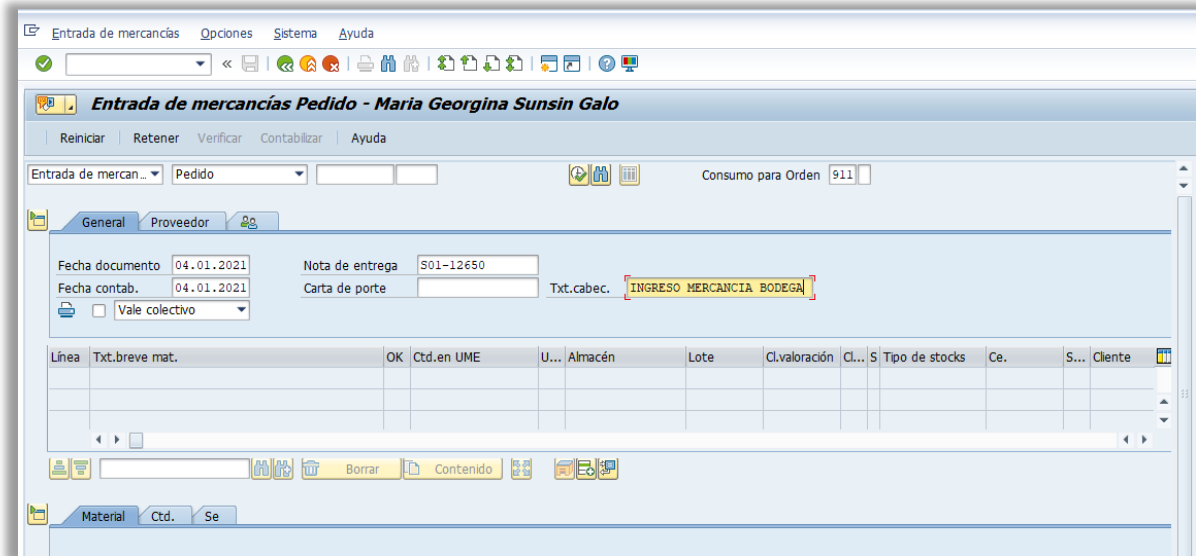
Entrada de mercancías Opciones Sistema Ayuda

Entrada de mercancías Pedido - Maria Georgina Sunsin Galo

Reiniciar Retener Verificar Contabilizar Ayuda

Entrada de mercan... Pedido

Consumo para Orden 911

General Proveedor

Fecha documento 04.01.2021
Fecha contab. 04.01.2021
Vale colectivo
Nota de entrega S01-12650
Carta de porte
Txt.cabec. INGRESO MERCANCIA BODEGA

| Línea | Txt.breve mat. | OK | Ctd.en UME | U... | Almacén | Lote | Cl.valoración | Cl... | S | Tipo de stocks | Ce. | S... | Cliente |
|---|---|---|---|---|---|---|---|---|---|---|---|---|---|
| | | | | | | | | | | | | | |
| | | | | | | | | | | | | | |
| | | | | | | | | | | | | | |

Borrar Contenido

Material Ctd. Se